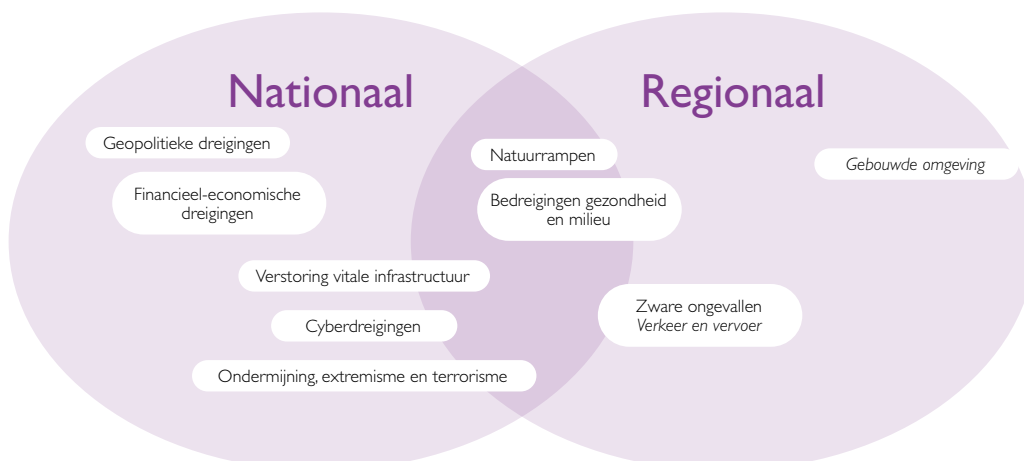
Nationaal

Regionaal

Geopolitieke dreigingen

Financieel-economische dreigingen

Natuurrampen

Bedreigingen gezondheid en milieu

Gebouwde omgeving

Verstoring vitale infrastructuur

Cyberdreigingen

Ondermijning, extremisme en terrorisme

Zware ongevallen
Verkeer en vervoer